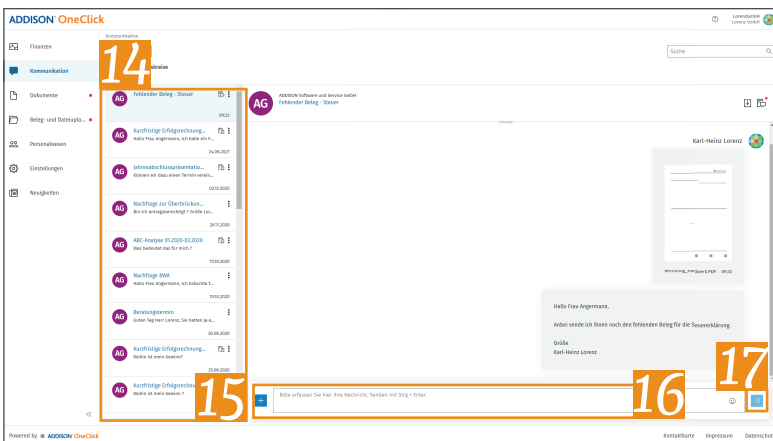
ADDISON OneClick

LorenzGmbH
Lorenz GmbH

Finanzen
Kommunikation
Dokumente
Beleg- und Dateiuplo...
Personalwesen
Einstellungen
Neuigkeiten

Kommunikation
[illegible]kreise

14

Suche

AG Fehlender Beleg - Steuer 09:33
AG Kurzfristige Erfolgsrechnung... Hallo Frau Angermann, ich habe ein f... 24.06.2021
AG Jahresabschlusspräsentatio... Können wir dazu einen Termin verein... 03.12.2020
AG Nachfrage zur Überbrücken... Bin ich antragsberechtigt ? Grüße Lo... 28.11.2020
AG ABC-Analyse 01.2020-03.2020 Was bedeutet das für mich ? 15.10.2020
AG Nachfrage BWA Hallo Frau Angermann, ich bräuchte f... 15.10.2020
AG Beratungstermin Guten Tag Herr Lorenz, Sie hatten ja e... 30.06.2020
AG Kurzfristige Erfolgsrechnung... Woher ist mein Gewinn? 25.06.2020
AG Kurzfristige Erfolgsrechn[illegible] Woher ist mein Gewinn ?

15

AG ADDISON Software und Service GmbH
Fehlender Beleg - Steuer

Karl-Heinz Lorenz

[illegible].PDF 09:33

Hallo Frau Angermann,

Anbei sende ich Ihnen noch den fehlenden Beleg für die Steuererklärung.

Grüße
Karl-Heinz Lorenz

17

+ Bitte erfassen Sie hier Ihre Nachricht. Senden mit Strg + Enter.

16

Powered by ADDISON OneClick

Kontaktkarte Impressum Datenschut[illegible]